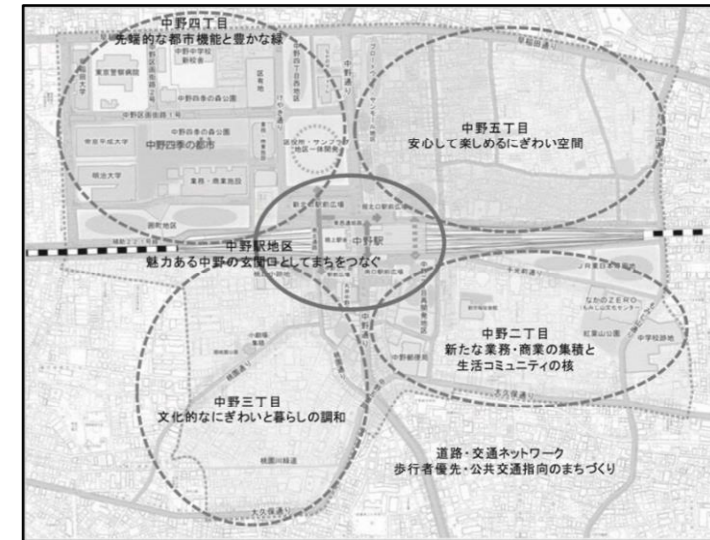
中野四丁目
先端的な都市機能と豊かな緑

中野五丁目
安心して楽しめるにぎわい空間

中野駅地区
魅力ある中野の玄関口としてまちをつなぐ

中野駅

中野二丁目
新たな業務・商業の集積と生活コミュニティの核

中野三丁目
文化的なにぎわいと暮らしの調和

道路・交通ネットワーク
歩行者優先・公共交通指向のまちづくり

東京警察病院
中野中学校
区役所
中野四季の森公園
中野四季の都市
明治大学
帝京平成大学
業務・商業地区
なかのZERO
中野通り
早稲田通り
大久保通り
紅葉山公園
中学校跡地